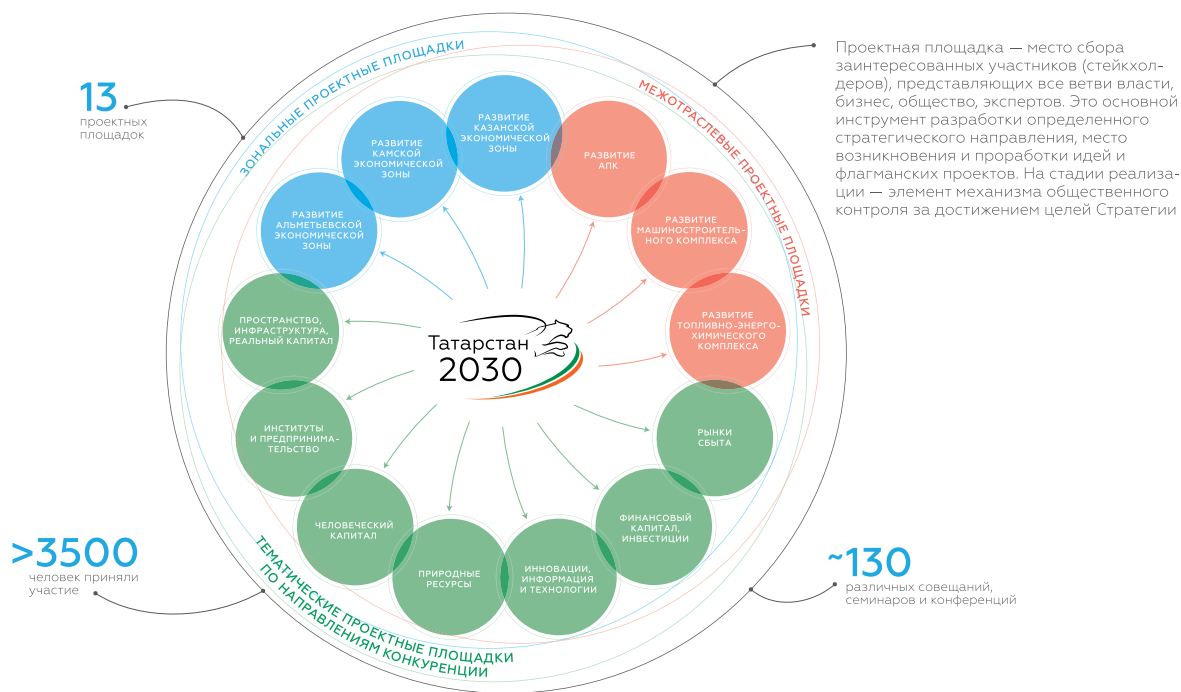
13
проектных площадок

ЗОНАЛЬНЫЕ ПРОЕКТНЫЕ ПЛОЩАДКИ

МЕЖОТРАСЛЕВЫЕ ПРОЕКТНЫЕ ПЛОЩАДКИ

Проектная площадка — место сбора заинтересованных участников (стейкхолдеров), представляющих все ветви власти, бизнес, общество, экспертов. Это основной инструмент разработки определенного стратегического направления, место возникновения и проработки идей и флагманских проектов. На стадии реализации — элемент механизма общественного контроля за достижением целей Стратегии

РАЗВИТИЕ КАМСКОЙ ЭКОНОМИЧЕСКОЙ ЗОНЫ

РАЗВИТИЕ КАЗАНСКОЙ ЭКОНОМИЧЕСКОЙ ЗОНЫ

РАЗВИТИЕ АПК

РАЗВИТИЕ АЛЬМЕТЬЕВСКОЙ ЭКОНОМИЧЕСКОЙ ЗОНЫ

РАЗВИТИЕ МАШИНОСТРОИТЕЛЬНОГО КОМПЛЕКСА

РАЗВИТИЕ ТОПЛИВНО-ЭНЕРГО-ХИМИЧЕСКОГО КОМПЛЕКСА

ПРОСТРАНСТВО, ИНФРАСТРУКТУРА, РЕАЛЬНЫЙ КАПИТАЛ

Татарстан 2030

ИНСТИТУТЫ И ПРЕДПРИНИМАТЕЛЬСТВО

РЫНКИ СБЫТА

ЧЕЛОВЕЧЕСКИЙ КАПИТАЛ

ФИНАНСОВЫЙ КАПИТАЛ, ИНВЕСТИЦИИ

ПРИРОДНЫЕ РЕСУРСЫ

ИННОВАЦИИ, ИНФОРМАЦИЯ И ТЕХНОЛОГИИ

>3500
человек приняли участие

ТЕМАТИЧЕСКИЕ ПРОЕКТНЫЕ ПЛОЩАДКИ ПО НАПРАВЛЕНИЯМ КОНКУРЕНЦИИ

~130
различных совещаний, семинаров и конференций